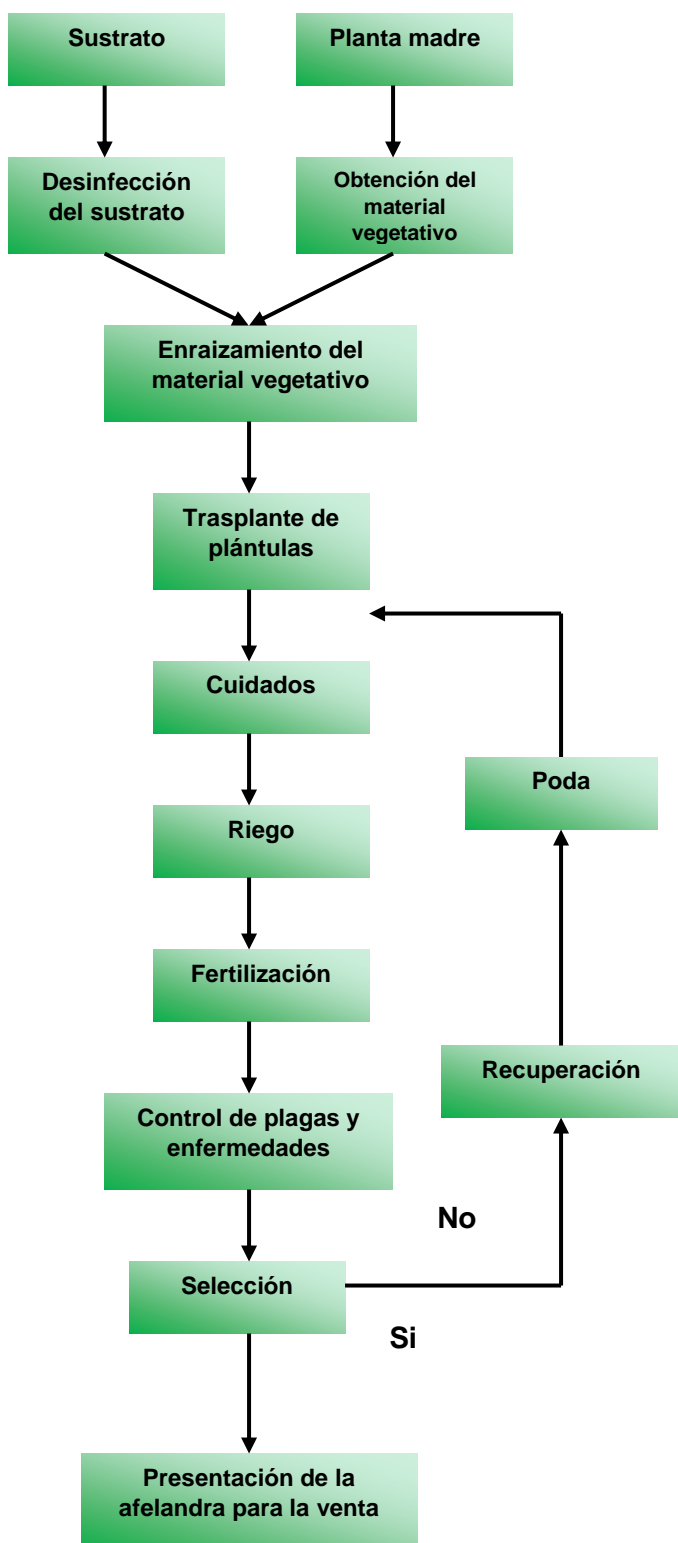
Sustrato

Planta madre

Desinfección del sustrato

Obtención del material vegetativo

Enraizamiento del material vegetativo

Trasplante de plántulas

Cuidados

Poda

Riego

Fertilización

Recuperación

Control de plagas y enfermedades

No

Selección

Si

Presentación de la afelandra para la venta